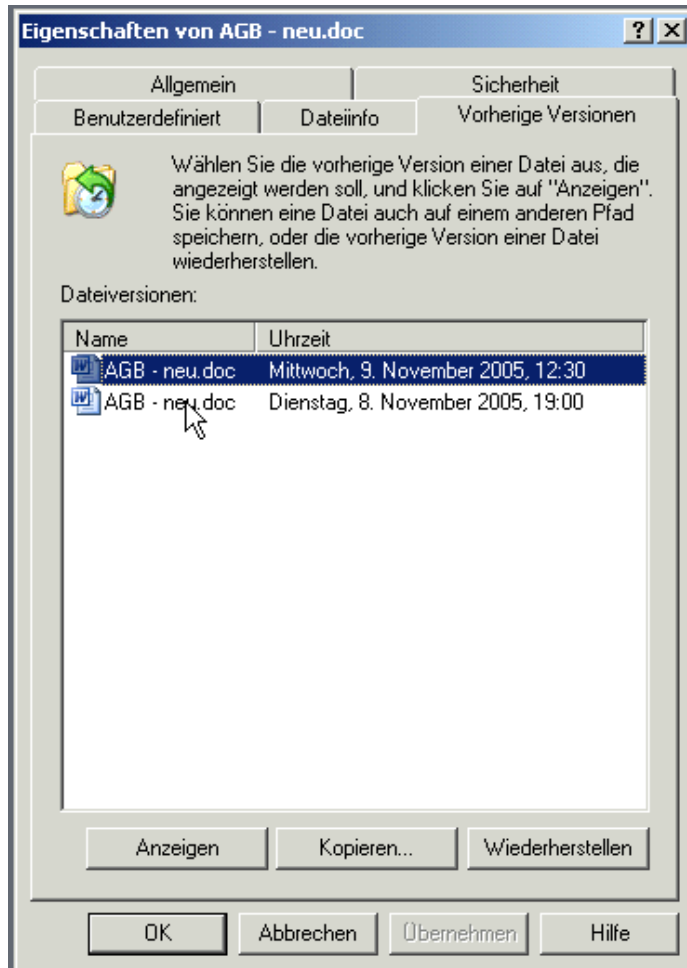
Eigenschaften von AGB - neu.doc

? X

Allgemein | Sicherheit

Benutzerdefiniert | Dateiinfo | Vorherige Versionen

Wählen Sie die vorherige Version einer Datei aus, die angezeigt werden soll, und klicken Sie auf "Anzeigen". Sie können eine Datei auch auf einem anderen Pfad speichern, oder die vorherige Version einer Datei wiederherstellen.

Dateiversionen:

| Name | Uhrzeit |
|---|---|
| AGB - neu.doc | Mittwoch, 9. November 2005, 12:30 |
| AGB - neu.doc | Dienstag, 8. November 2005, 19:00 |

Anzeigen | Kopieren... | Wiederherstellen

OK | Abbrechen | Übernehmen | Hilfe